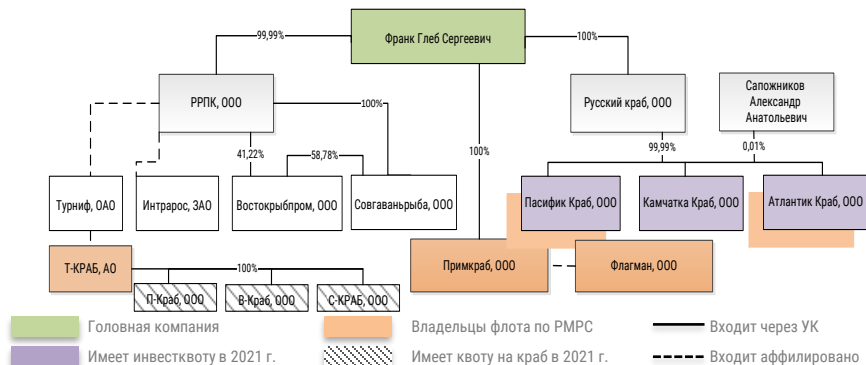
Франк Глеб Сергеевич

99,99%

100%

РРПК, ООО

100%

41,22%

58,78%

Русский краб, ООО

Сапожников Александр Анатольевич

100%

99,99%

0,01%

Турниф, ОАО

Интрарос, ЗАО

Востокрыбпром, ООО

Совгаваньрыба, ООО

Пасифик Краб, ООО

Камчатка Краб, ООО

Атлантик Краб, ООО

Т-КРАБ, АО

100%

П-Краб, ООО

В-Краб, ООО

С-КРАБ, ООО

Примкраб, ООО

Флагман, ООО

Головная компания

Владельцы флота по РМРС

Входит через УК

Имеет инвестквоту в 2021 г.

Имеет квоту на краб в 2021 г.

Входит аффилировано